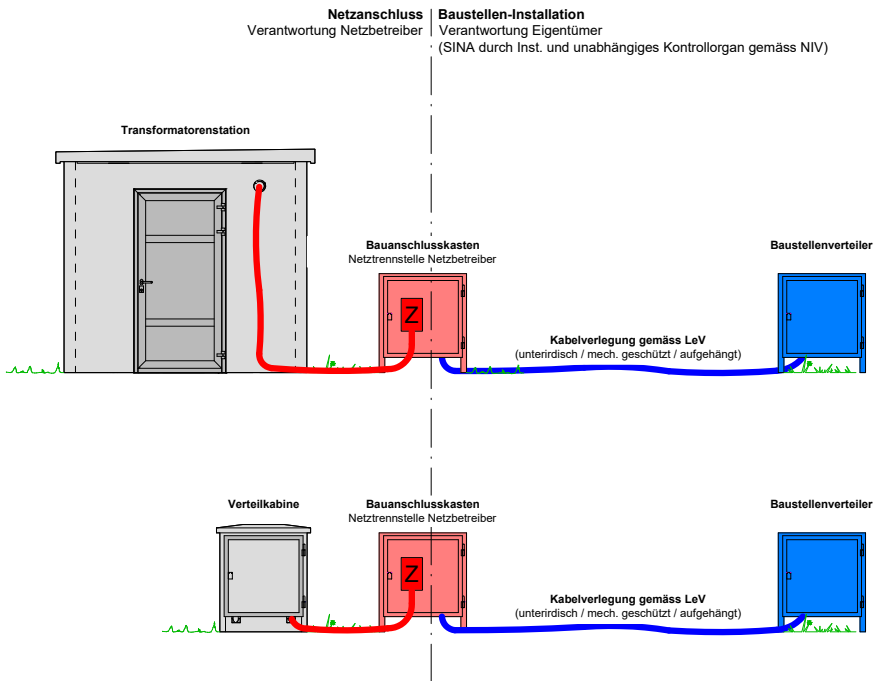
**Netzanschluss**
Verantwortung Netzbetreiber

**Baustellen-Installation**
Verantwortung Eigentümer
(SINA durch Inst. und unabhängiges Kontrollorgan gemäss NIV)

**Transformatorenstation**

**Bauanschlusskasten**
Netztrennstelle Netzbetreiber

Z

**Baustellenverteiler**

**Kabelverlegung gemäss LeV**
(unterirdisch / mech. geschützt / aufgehängt)

**Verteilkabine**

**Bauanschlusskasten**
Netztrennstelle Netzbetreiber

Z

**Baustellenverteiler**

**Kabelverlegung gemäss LeV**
(unterirdisch / mech. geschützt / aufgehängt)